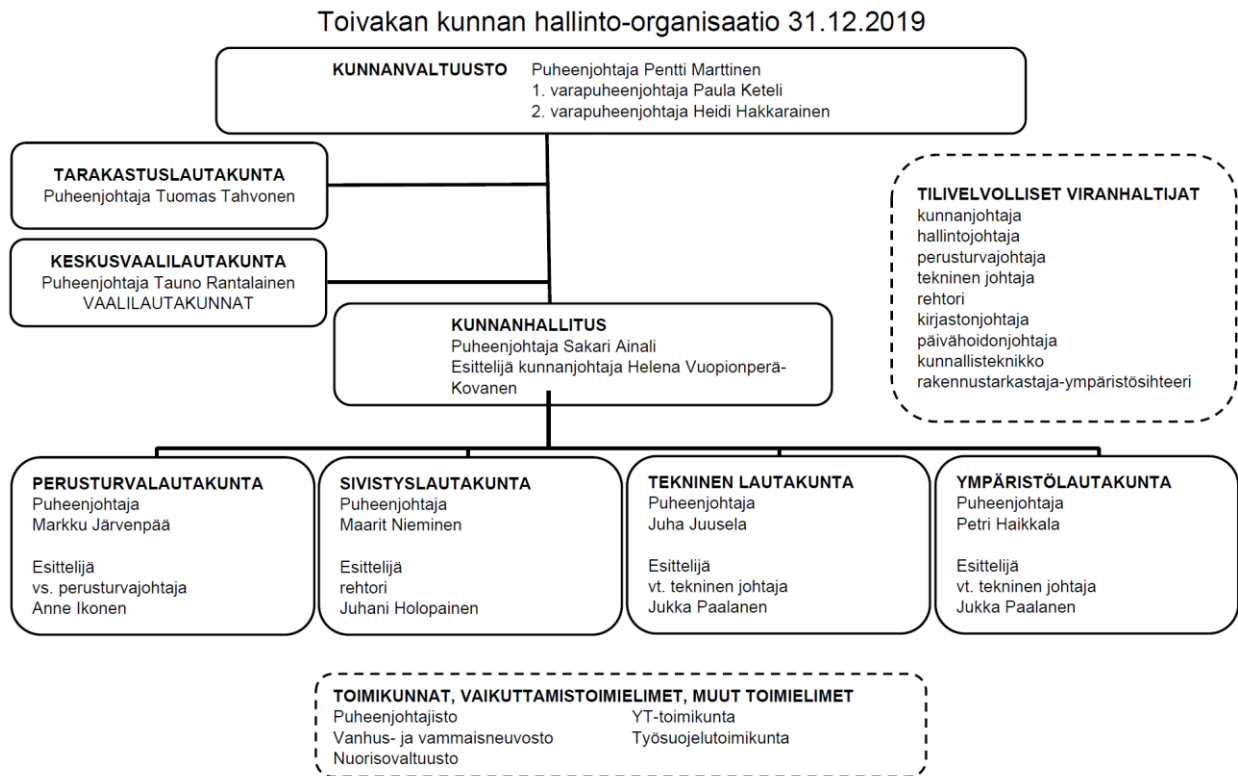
Toivakan kunnan hallinto-organisaatio 31.12.2019

KUNNANVALTUUSTO Puheenjohtaja Pentti Marttinen
1. varapuheenjohtaja Paula Keteli
2. varapuheenjohtaja Heidi Hakkarainen

TARAKASTUSLAUTAKUNTA
Puheenjohtaja Tuomas Tahvonen

KESKUSVAALILAUTAKUNTA
Puheenjohtaja Tauno Rantalainen
VAALILAUTAKUNNAT

TILIVELVOLLISET VIRANHALTIJAT
kunnanjohtaja
hallintojohtaja
perusturvajohtaja
tekninen johtaja
rehtori
kirjastonjohtaja
päivähoidonjohtaja
kunnallisteknikko
rakennustarkastaja-ympäristösihteeri

KUNNANHALLITUS
Puheenjohtaja Sakari Ainali
Esittelijä kunnanjohtaja Helena Vuopionperä-Kovanen

PERUSTURVALAUTAKUNTA
Puheenjohtaja
Markku Järvenpää

Esittelijä
vs. perusturvajohtaja
Anne Ikonen

SIVISTYSLAUTAKUNTA
Puheenjohtaja
Maarit Nieminen

Esittelijä
rehtori
Juhani Holopainen

TEKNINEN LAUTAKUNTA
Puheenjohtaja
Juha Juusela

Esittelijä
vt. tekninen johtaja
Jukka Paalanen

YMPÄRISTÖLAUTAKUNTA
Puheenjohtaja
Petri Haikkala

Esittelijä
vt. tekninen johtaja
Jukka Paalanen

TOIMIKUNNAT, VAIKUTTAMISTOIMIELIMET, MUUT TOIMIELIMET
Puheenjohtajisto
Vanhus- ja vammaisneuvosto
Nuorisovaltuusto
YT-toimikunta
Työsuojelutoimikunta